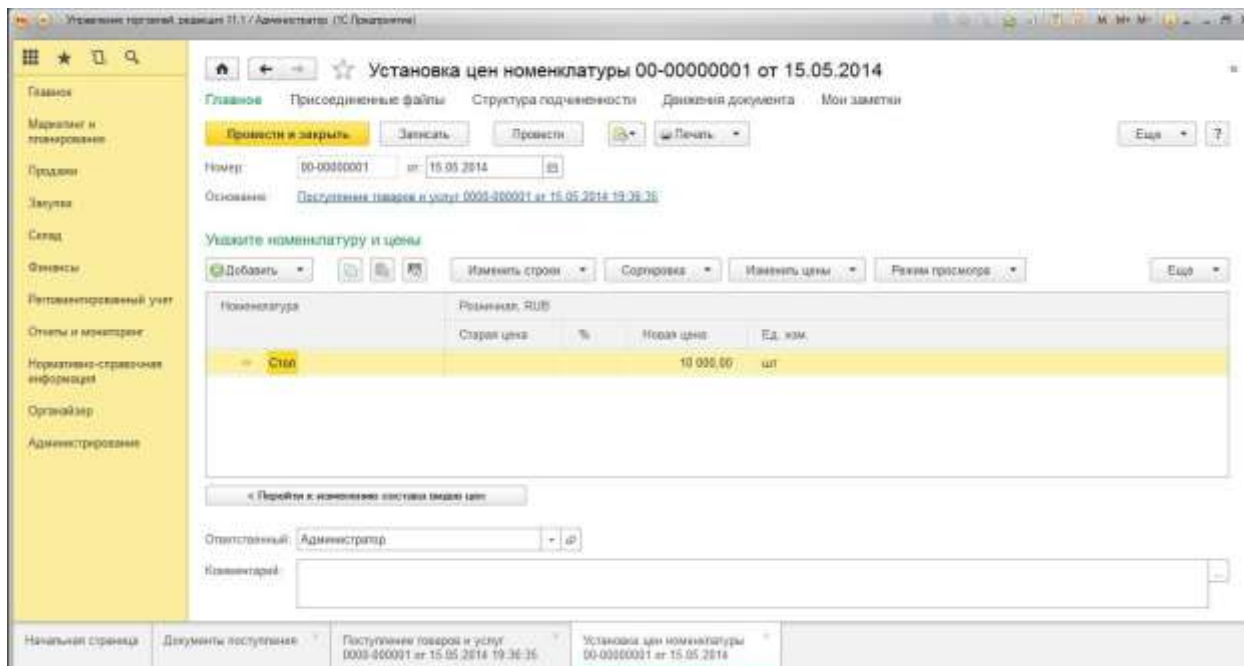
Управление торговлей, редакция 11.1 / Администратор (1С:Предприятие)

Главное
Маркетинг и планирование
Продажи
Закупки
Склад
Финансы
Регламентированный учет
Отчеты и мониторинг
Нормативно-справочная информация
Органайзер
Администрирование

Установка цен номенклатуры 00-00000001 от 15.05.2014

Главное Присоединенные файлы Структура подчиненности Движения документа Мои заметки

Провести и закрыть Записать Провести Печать Еще ?

Номер: 00-00000001 от: 15.05.2014

Основание: Поступление товаров и услуг 0000-000001 от 15.05.2014 19:36:35

Укажите номенклатуру и цены

Добавить Изменить строки Сортировка Изменить цены Режим просмотра Еще

| Номенклатура | Розничная, RUB | | | |
|---|---|---|---|---|
| | Старая цена | % | Новая цена | Ед. изм. |
| Стол | | | 10 000,00 | шт |

< Перейти к изменению состава видов цен

Ответственный: Администратор

Комментарий:

Начальная страница Документы поступления Поступление товаров и услуг 0000-000001 от 15.05.2014 19:36:35 Установка цен номенклатуры 00-00000001 от 15.05.2014